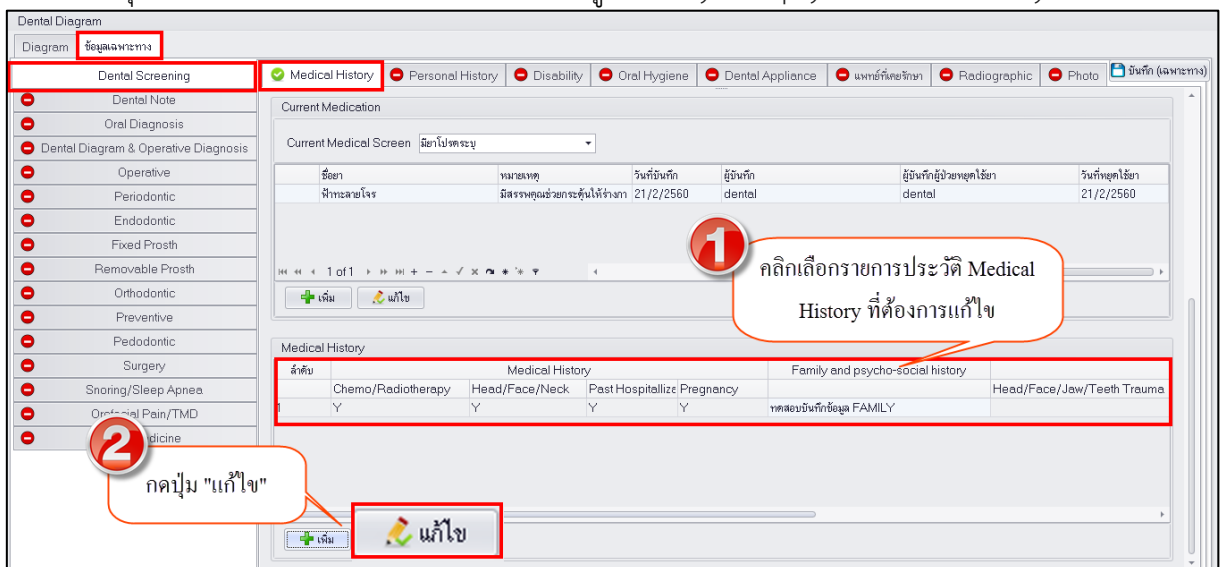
Dental Diagram

Diagram ข้อมูลเฉพาะทาง

Dental Screening
Dental Note
Oral Diagnosis
Dental Diagram & Operative Diagnosis
Operative
Periodontic
Endodontic
Fixed Prosth
Removable Prosth
Orthodontic
Preventive
Pedodontic
Surgery
Snoring/Sleep Apnea
Orofacial Pain/TMD
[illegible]dicine

Medical History | Personal History | Disability | Oral Hygiene | Dental Appliance | แพทย์ที่เคยรักษา | Radiographic | Photo | บันทึก (เฉพาะทาง)

Current Medication

Current Medical Screen มียาโปรดระบุ

| ชื่อยา | หมายเหตุ | วันที่บันทึก | ผู้บันทึก | ผู้บันทึกผู้ป่วยหยุดใช้ยา | วันที่หยุดใช้ยา |
|---|---|---|---|---|---|
| ฟ้าทะลายโจร | มีสรรพคุณช่วยกระตุ้นให้ร่างกา | 21/2/2560 | dental | dental | 21/2/2560 |

1 of 1

เพิ่ม แก้ไข

1 คลิกเลือกรายการประวัติ Medical History ที่ต้องการแก้ไข

Medical History

| ลำดับ | Medical History | | | | Family and psycho-social history | |
|---|---|---|---|---|---|---|
| | Chemo/Radiotherapy | Head/Face/Neck | Past Hospitalizz | Pregnancy | | Head/Face/Jaw/Teeth Trauma |
| 1 | Y | Y | Y | Y | ทดสอบบันทึกข้อมูล FAMILY | |

2 กดปุ่ม "แก้ไข"

เพิ่ม แก้ไข